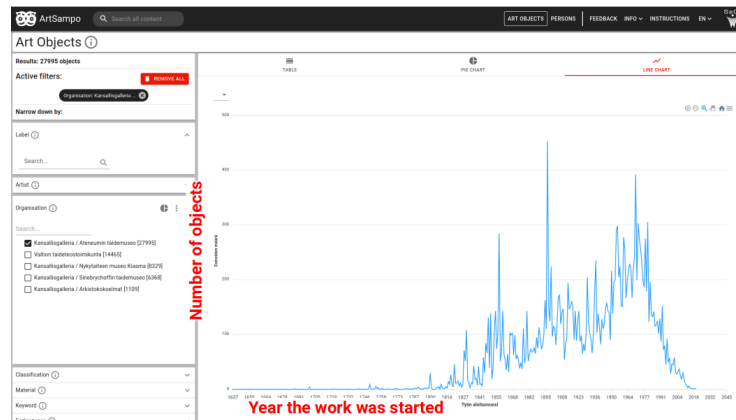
ArtSampo
Search all content
ART OBJECTS PERSONS FEEDBACK INFO INSTRUCTIONS EN

Art Objects

Results: 27995 objects
Active filters:
REMOVE ALL
Organisation: Kansallisgalleria ...
Narrow down by:

Label
Search...

Artist

Organisation
Search...
Kansallisgalleria / Ateneumin taidemuseo [27995]
Valtion taideteostoimikunta [14465]
Kansallisgalleria / Nykytaiteen museo Kiasma [8029]
Kansallisgalleria / Sinebrychoffin taidemuseo [6368]
Kansallisgalleria / Arkistokokoelmat [1109]

Classification
Material
Keyword

TABLE PIE CHART LINE CHART

500
400
300
200
100
0

Number of objects

1637 1650 1664 1678 1691 1705 1718 1732 1746 1759 1773 1787 1800 1814 1827 1841 1855 1868 1882 1895 1909 1923 1936 1950 1964 1977 1991 2004 2018 2032 2045
Työn aloitusvuosi

Year the work was started